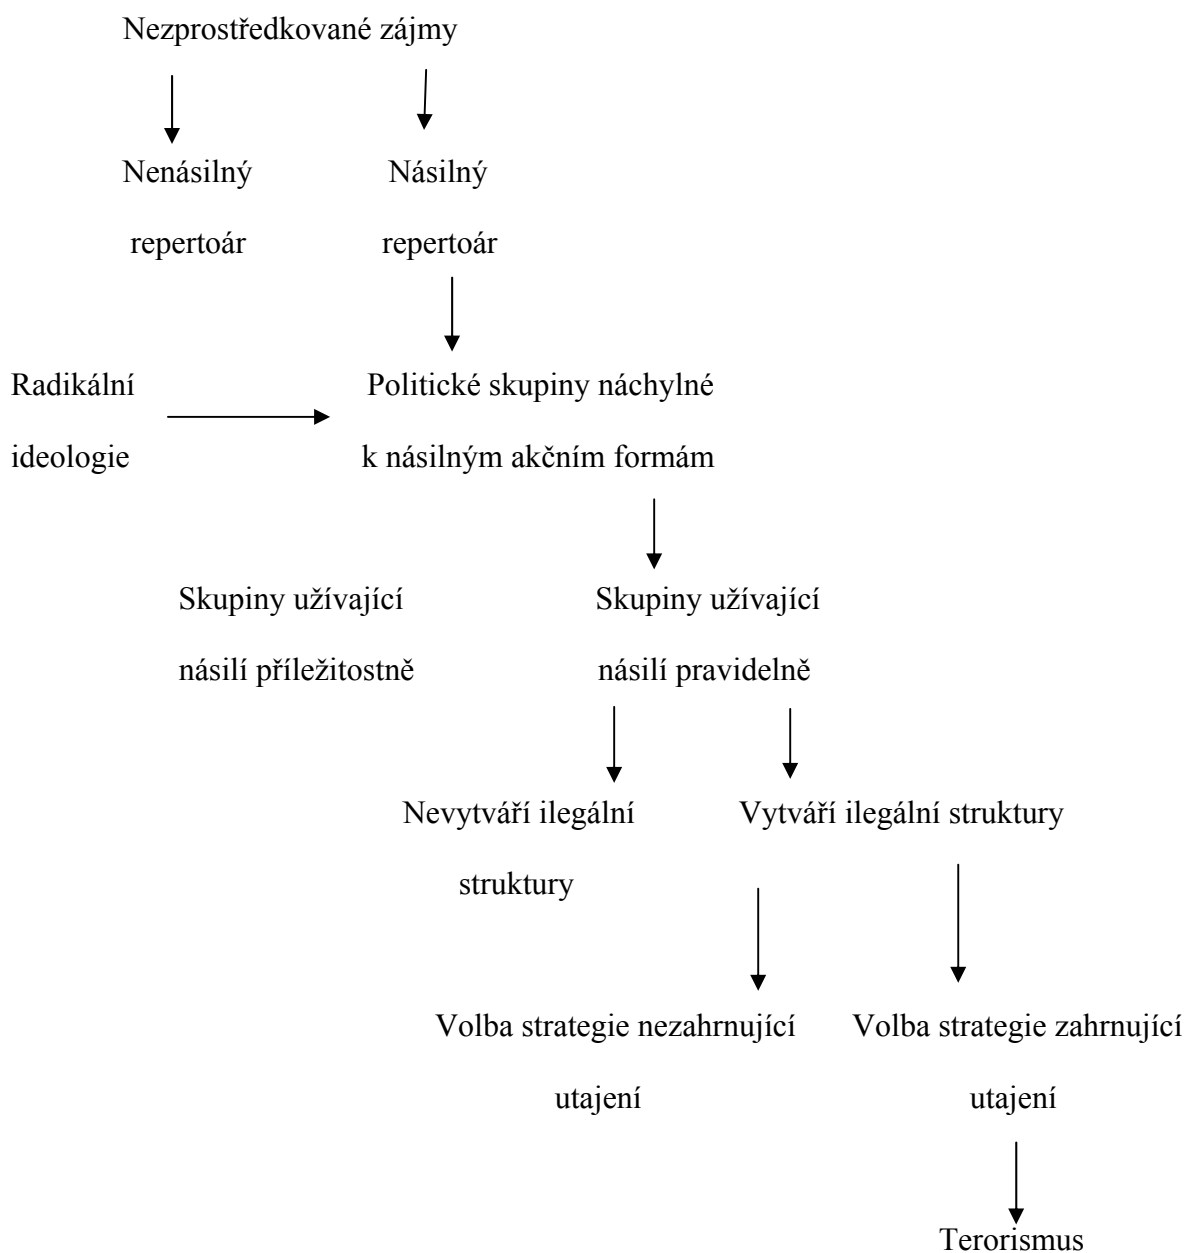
Nezprostředkované zájmy

Nenásilný repertoár

Násilný repertoár

Radikální ideologie

Politické skupiny náchylné k násilným akčním formám

Skupiny užívající násilí příležitostně

Skupiny užívající násilí pravidelně

Nevytváří ilegální struktury

Vytváří ilegální struktury

Volba strategie nezahrnující utajení

Volba strategie zahrnující utajení

Terorismus